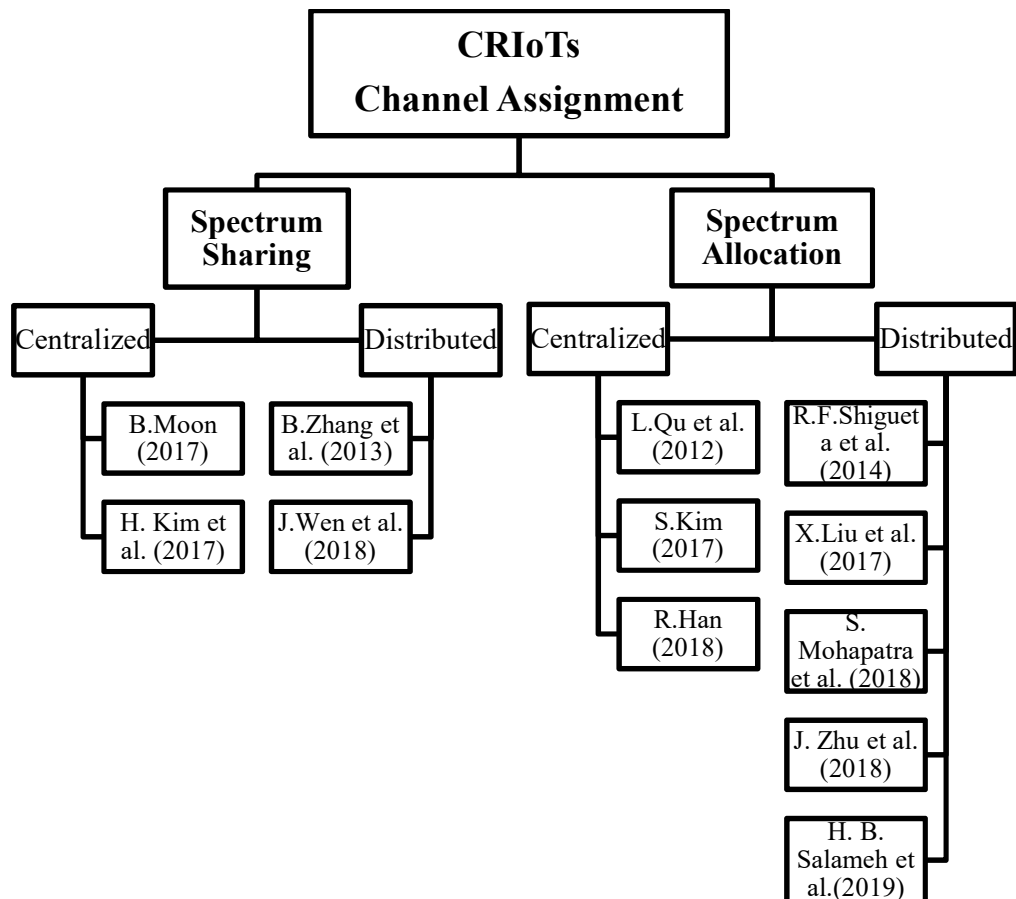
CRIoTs
Channel Assignment

Spectrum Sharing

Centralized

B.Moon (2017)

H. Kim et al. (2017)

Distributed

B.Zhang et al. (2013)

J.Wen et al. (2018)

Spectrum Allocation

Centralized

L.Qu et al. (2012)

S.Kim (2017)

R.Han (2018)

Distributed

R.F.Shigueta et al. (2014)

X.Liu et al. (2017)

S. Mohapatra et al. (2018)

J. Zhu et al. (2018)

H. B. Salameh et al.(2019)